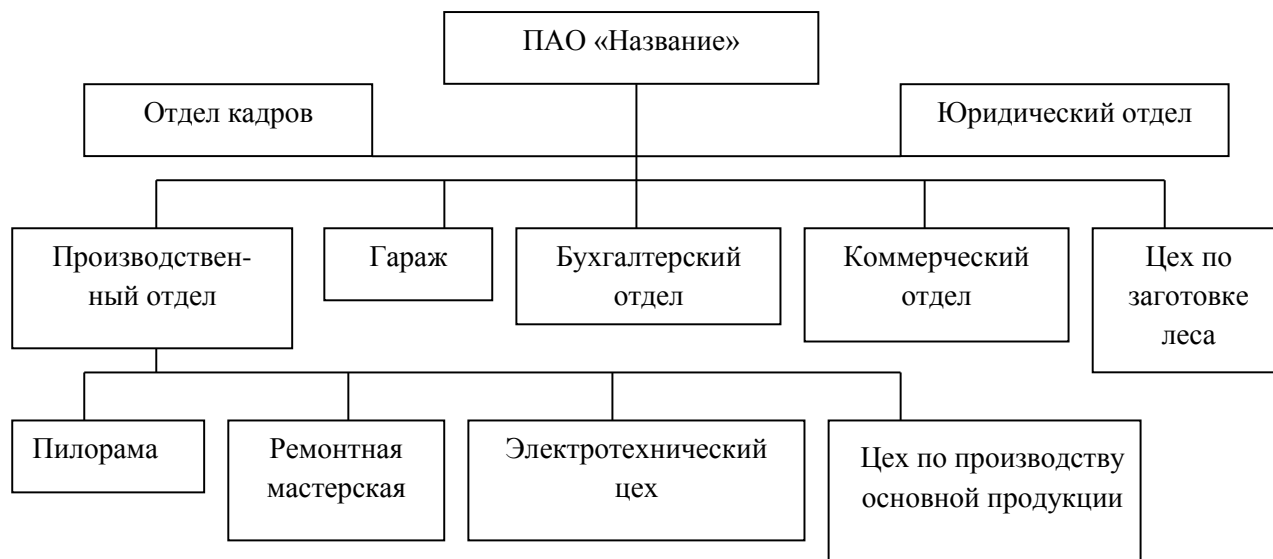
ПАО «Название»

Отдел кадров

Юридический отдел

Производственный отдел

Гараж

Бухгалтерский отдел

Коммерческий отдел

Цех по заготовке леса

Пилорама

Ремонтная мастерская

Электротехнический цех

Цех по производству основной продукции